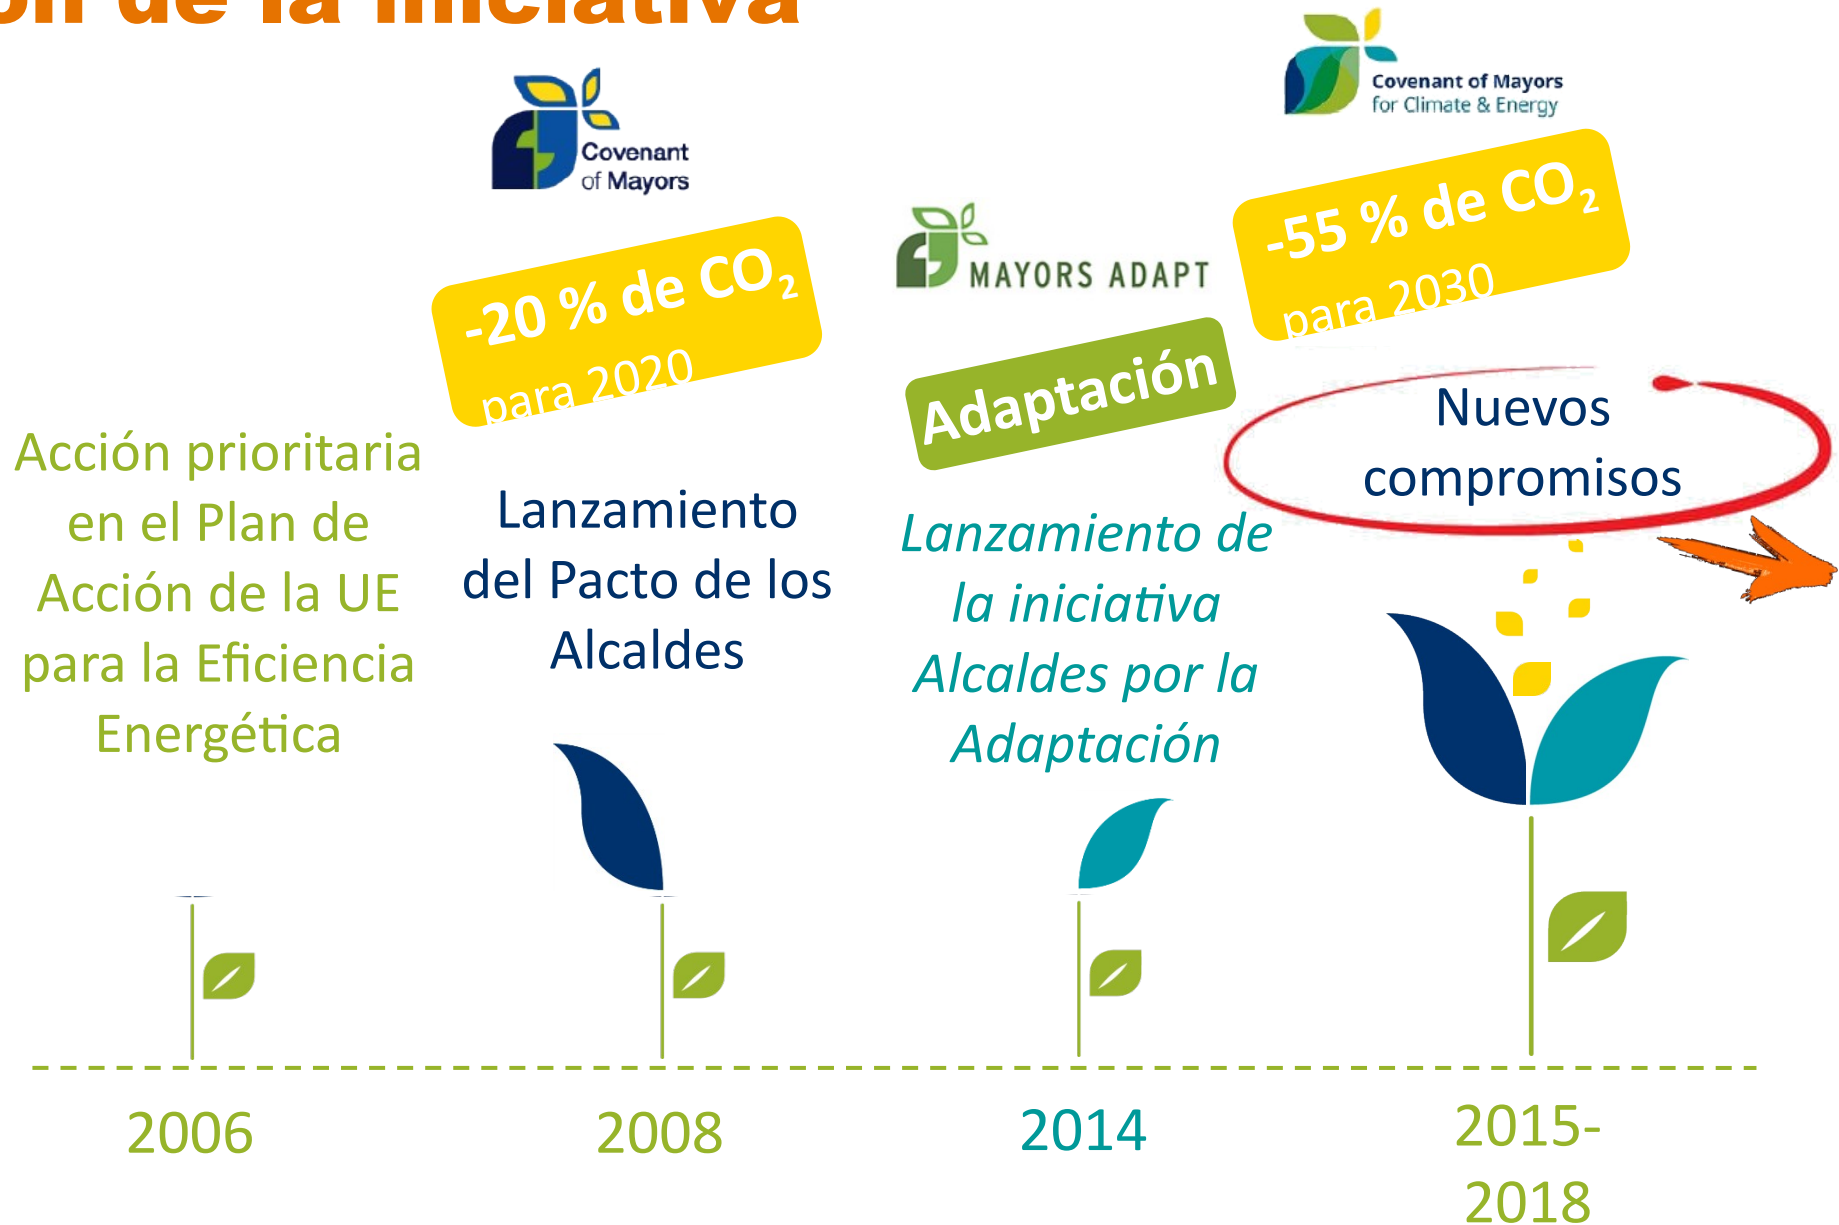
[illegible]n de la iniciativa

Covenant of Mayors

Covenant of Mayors for Climate & Energy

-20 % de $CO_2$ para 2020

MAYORS ADAPT

-55 % de $CO_2$ para 2030

Adaptación

Nuevos compromisos

Acción prioritaria en el Plan de Acción de la UE para la Eficiencia Energética

Lanzamiento del Pacto de los Alcaldes

Lanzamiento de la iniciativa Alcaldes por la Adaptación

2006

2008

2014

2015-2018